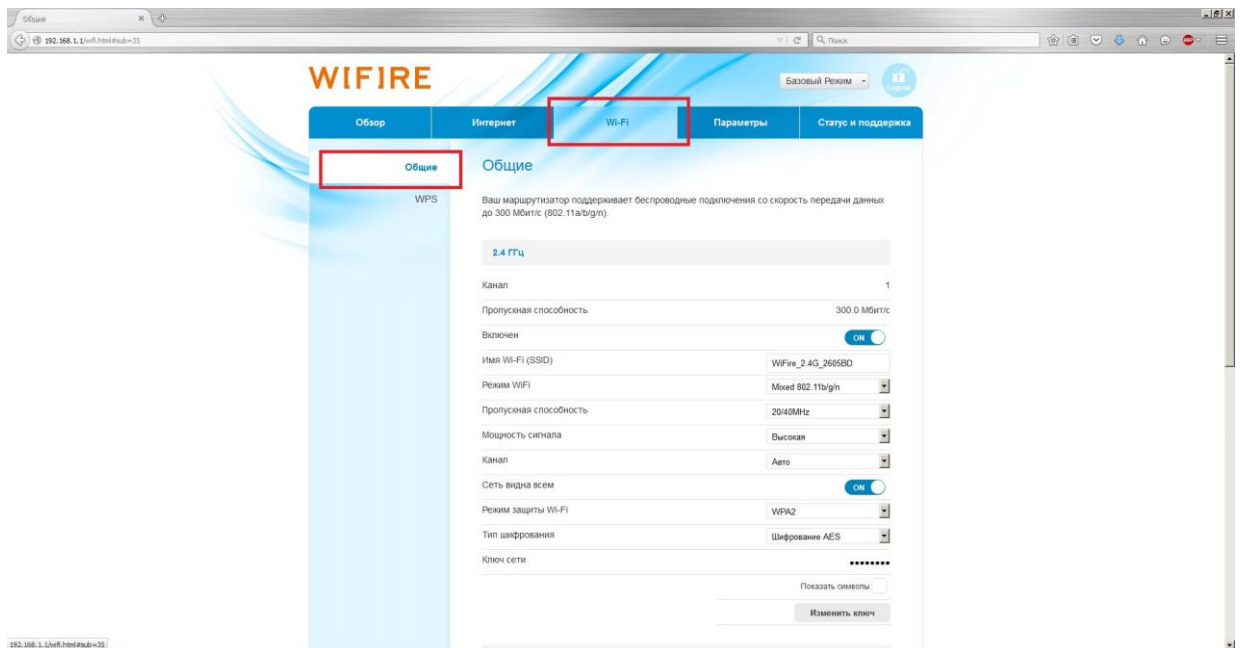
Общие

192.168.1.1/wifi.html#sub=35

Поиск

WIFIRE

Базовый Режим

Logout

Обзор
Интернет
Wi-Fi
Параметры
Статус и поддержка

Общие
WPS

Общие

Ваш маршрутизатор поддерживает беспроводные подключения со скорость передачи данных до 300 Мбит/с (802.11a/b/g/n).

2.4 ГГц

| | |
|---|---|
| Канал | 1 |
| Пропускная способность | 300.0 Мбит/с |
| Включен | ON |
| Имя Wi-Fi (SSID) | WiFire_2.4G_2605BD |
| Режим WiFi | Mixed 802.11b/g/n |
| Пропускная способность | 20/40MHz |
| Мощность сигнала | Высокая |
| Канал | Авто |
| Сеть видна всем | ON |
| Режим защиты Wi-Fi | WPA2 |
| Тип шифрования | Шифрование AES |
| Ключ сети | •••••••• |

Показать символы

Изменить ключ

192.168.1.1/wifi.html#sub=35